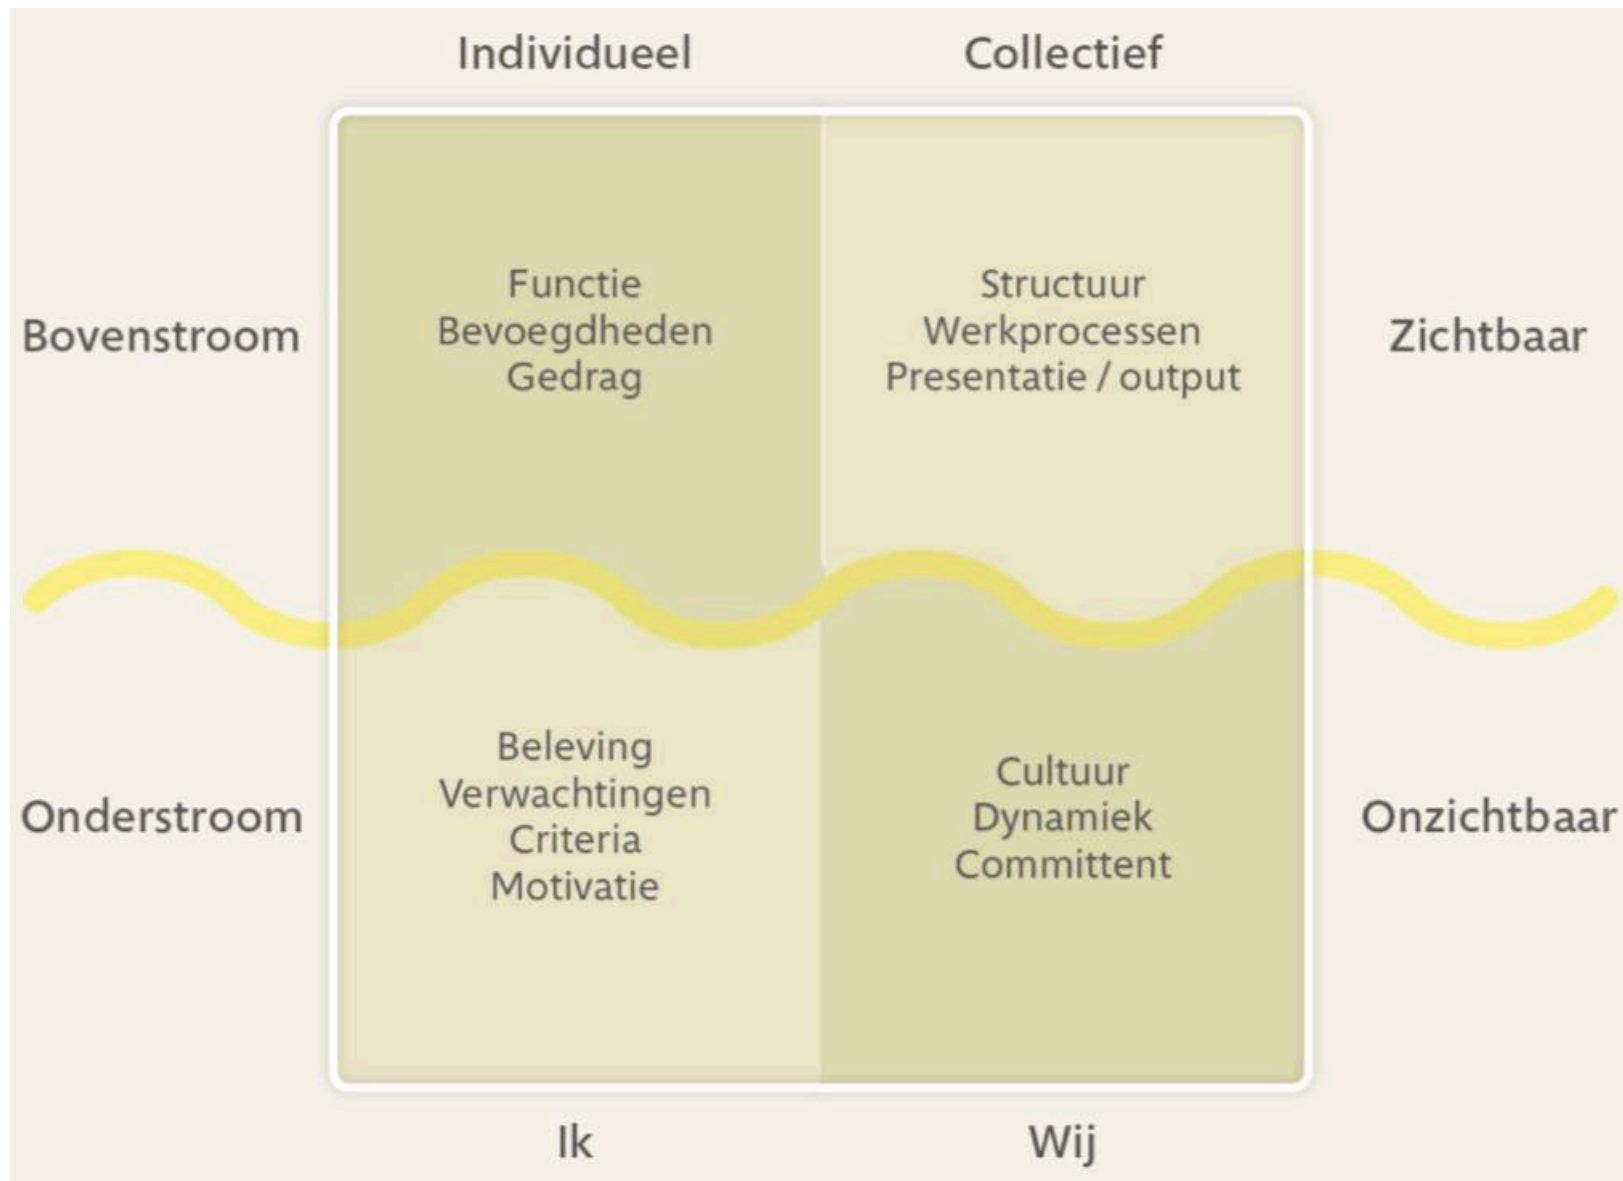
Individueel

Collectief

Bovenstroom

Functie
Bevoegdheden
Gedrag

Structuur
Werkprocessen
Presentatie / output

Zichtbaar

Onderstroom

Beleving
Verwachtingen
Criteria
Motivatie

Cultuur
Dynamiek
Committent

Onzichtbaar

Ik

Wij